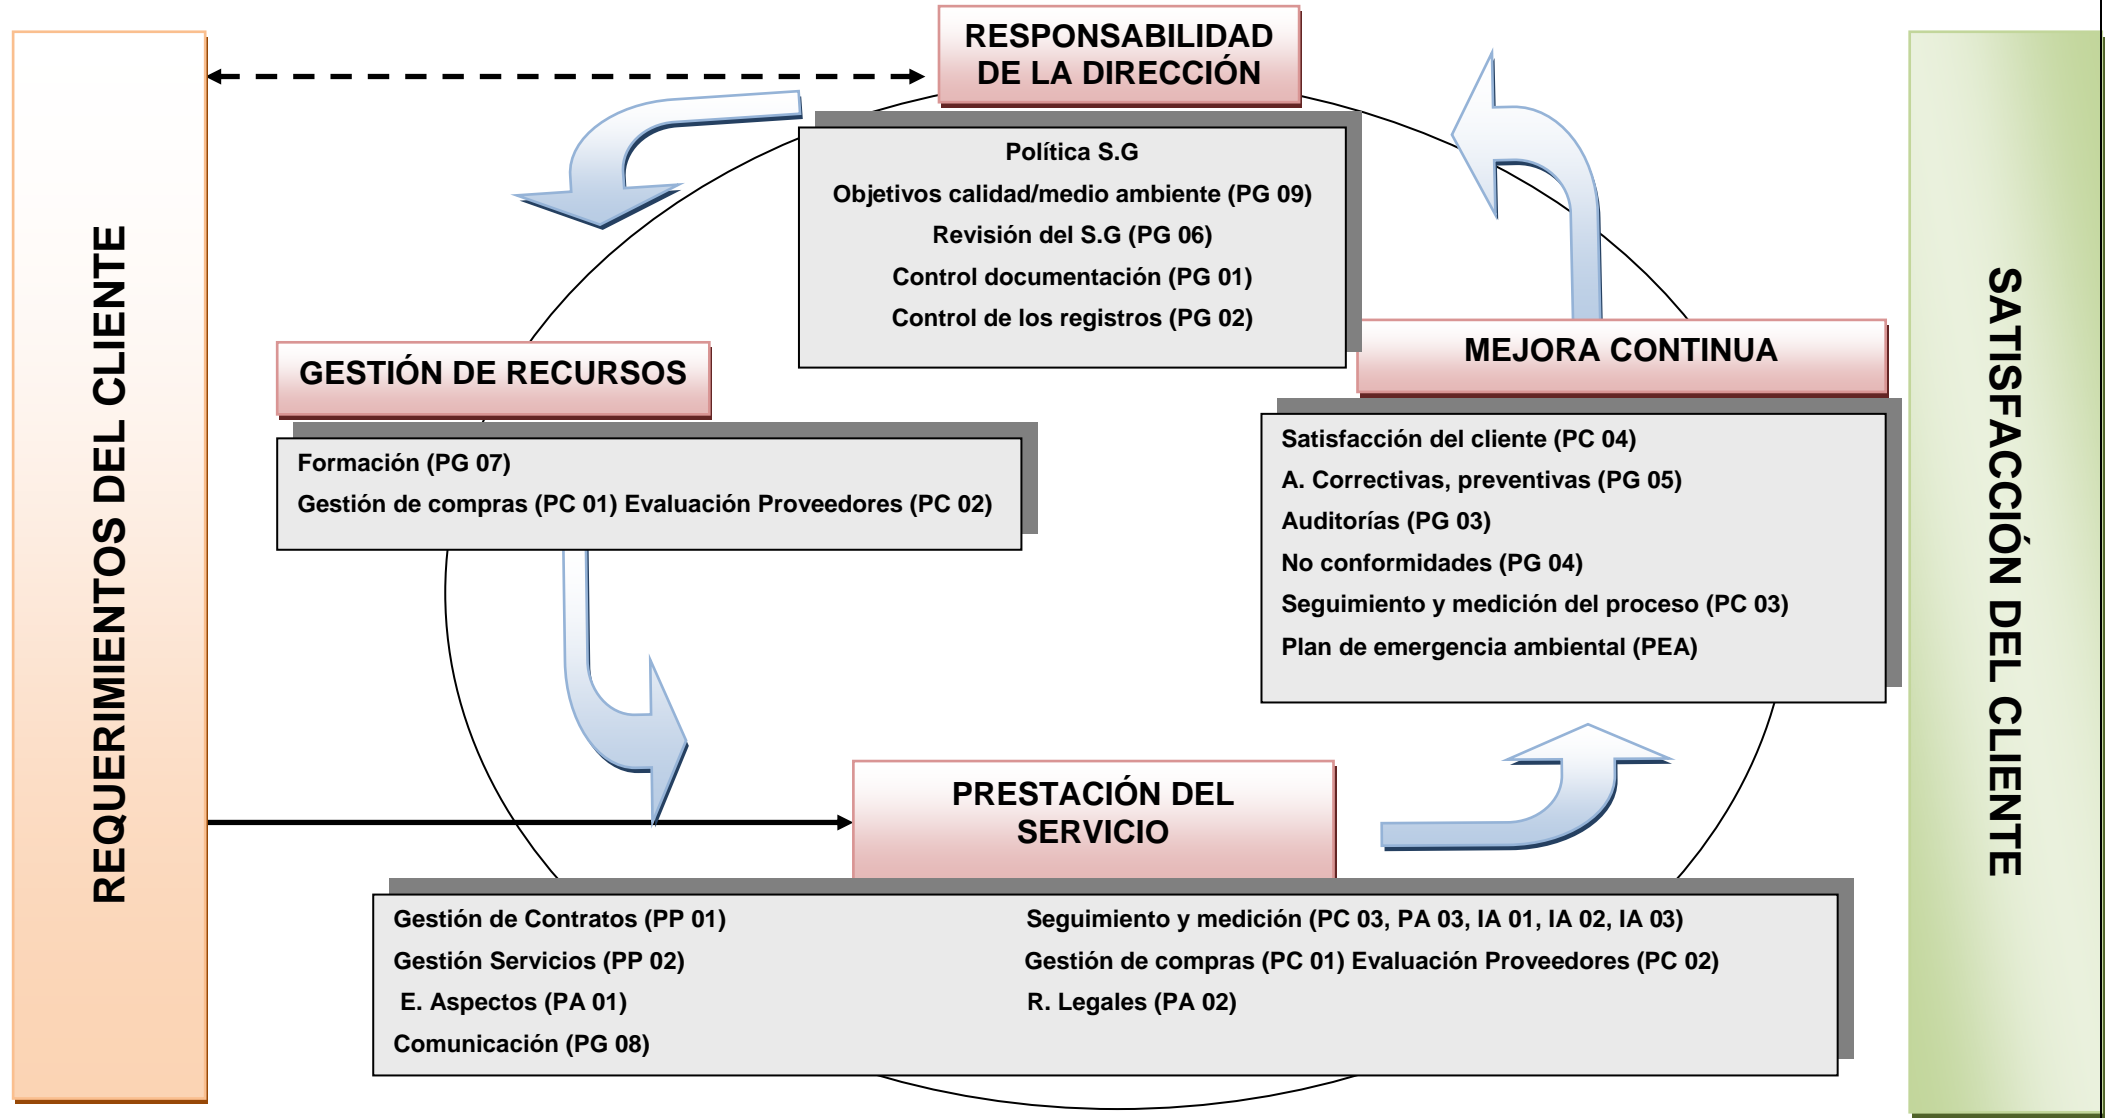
REQUERIMIENTOS DEL CLIENTE

RESPONSABILIDAD DE LA DIRECCIÓN

Política S.G
Objetivos calidad/medio ambiente (PG 09)
Revisión del S.G (PG 06)
Control documentación (PG 01)
Control de los registros (PG 02)

GESTIÓN DE RECURSOS

Formación (PG 07)
Gestión de compras (PC 01) Evaluación Proveedores (PC 02)

MEJORA CONTINUA

Satisfacción del cliente (PC 04)
A. Correctivas, preventivas (PG 05)
Auditorías (PG 03)
No conformidades (PG 04)
Seguimiento y medición del proceso (PC 03)
Plan de emergencia ambiental (PEA)

PRESTACIÓN DEL SERVICIO

Gestión de Contratos (PP 01)
Gestión Servicios (PP 02)
E. Aspectos (PA 01)
Comunicación (PG 08)

Seguimiento y medición (PC 03, PA 03, IA 01, IA 02, IA 03)
Gestión de compras (PC 01) Evaluación Proveedores (PC 02)
R. Legales (PA 02)

SATISFACCIÓN DEL CLIENTE